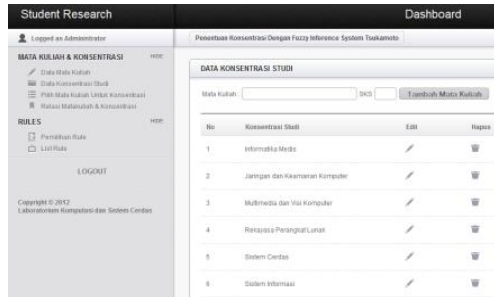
Student Research

Dashboard

Logged as Administrator

MATA KULIAH & KONSENTRASI HIDE

Data Mata Kuliah

Data Konsentrasi Studi

Pilih Mata Kuliah Untuk Konsentrasi

Relasi Matakuliah & Konsentrasi

RULES HIDE

Pemilihan Rule

List Rule

LOGOUT

Copyright © 2012
Laboratorium Komputasi dan Sistem Cerdas

Penentuan Konsentrasi Dengan Fuzzy Inference System Tsukamoto

DATA KONSENTRASI STUDI

Mata Kuliah : SKS Tambah Mata Kuliah

| No | Konsentrasi Studi | Edit | Hapus |
|---|---|---|---|
| 1 | Informatika Medis | | |
| 2 | Jaringan dan Keamanan Komputer | | |
| 3 | Multimedia dan Visi Komputer | | |
| 4 | Rekayasa Perangkat Lunak | | |
| 5 | Sistem Cerdas | | |
| 6 | Sistem Informasi | | |